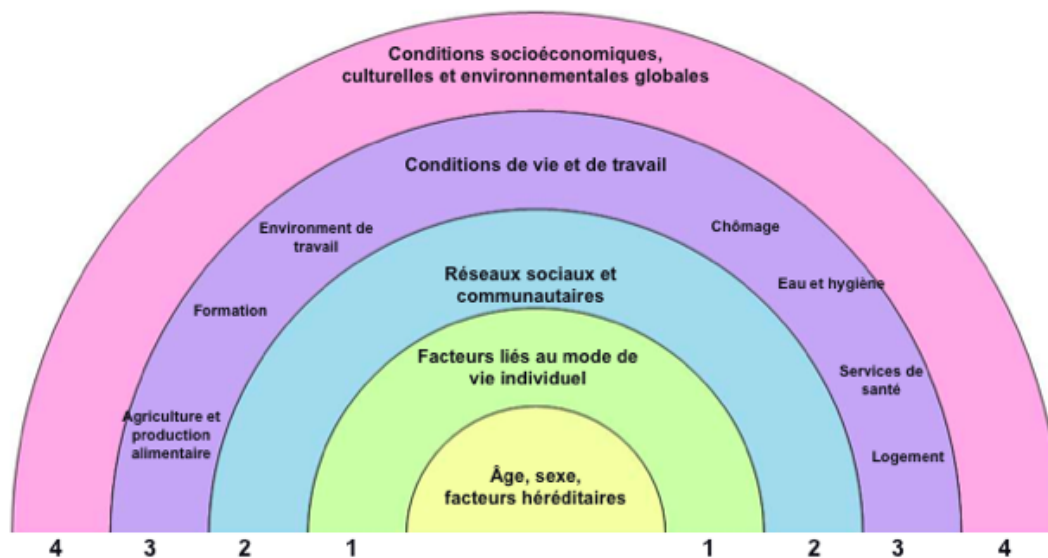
Conditions socioéconomiques, culturelles et environnementales globales

Conditions de vie et de travail

Environment de travail

Chômage

Eau et hygiène

Formation

Réseaux sociaux et communautaires

Facteurs liés au mode de vie individuel

Services de santé

Agriculture et production alimentaire

Logement

Âge, sexe, facteurs héréditaires

4 3 2 1 1 2 3 4